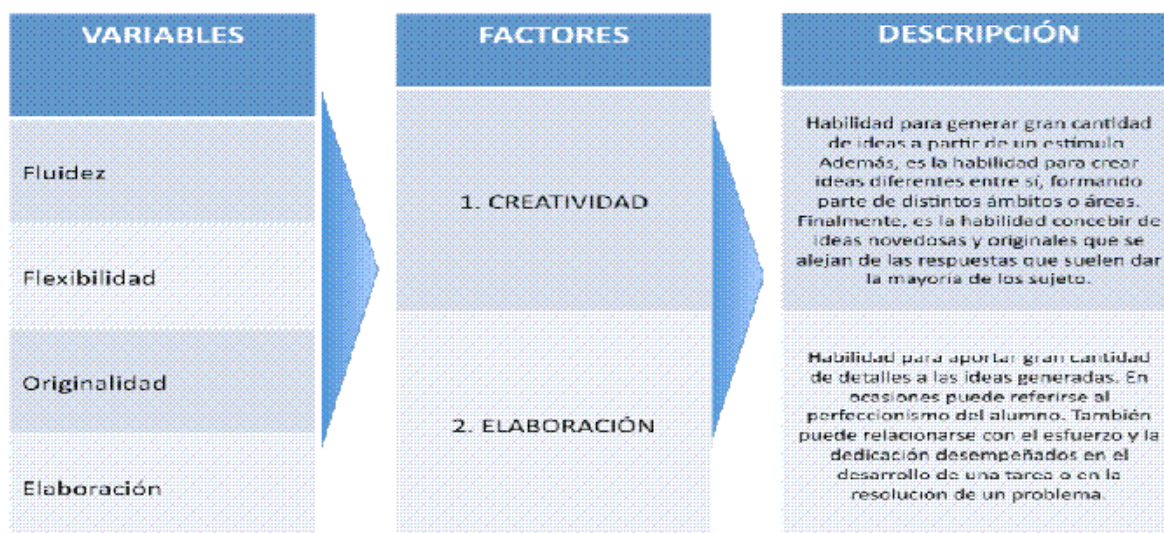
VARIABLES

Fluidez

Flexibilidad

Originalidad

Elaboración

FACTORES

1. CREATIVIDAD

2. ELABORACIÓN

DESCRIPCIÓN

Habilidad para generar gran cantidad de ideas a partir de un estímulo. Además, es la habilidad para crear ideas diferentes entre sí, formando parte de distintos ámbitos o áreas. Finalmente, es la habilidad concebir de ideas novedosas y originales que se alejan de las respuestas que suelen dar la mayoría de los sujeto.

Habilidad para aportar gran cantidad de detalles a las ideas generadas. En ocasiones puede referirse al perfeccionismo del alumno. También puede relacionarse con el esfuerzo y la dedicación desempeñados en el desarrollo de una tarea o en la resolución de un problema.